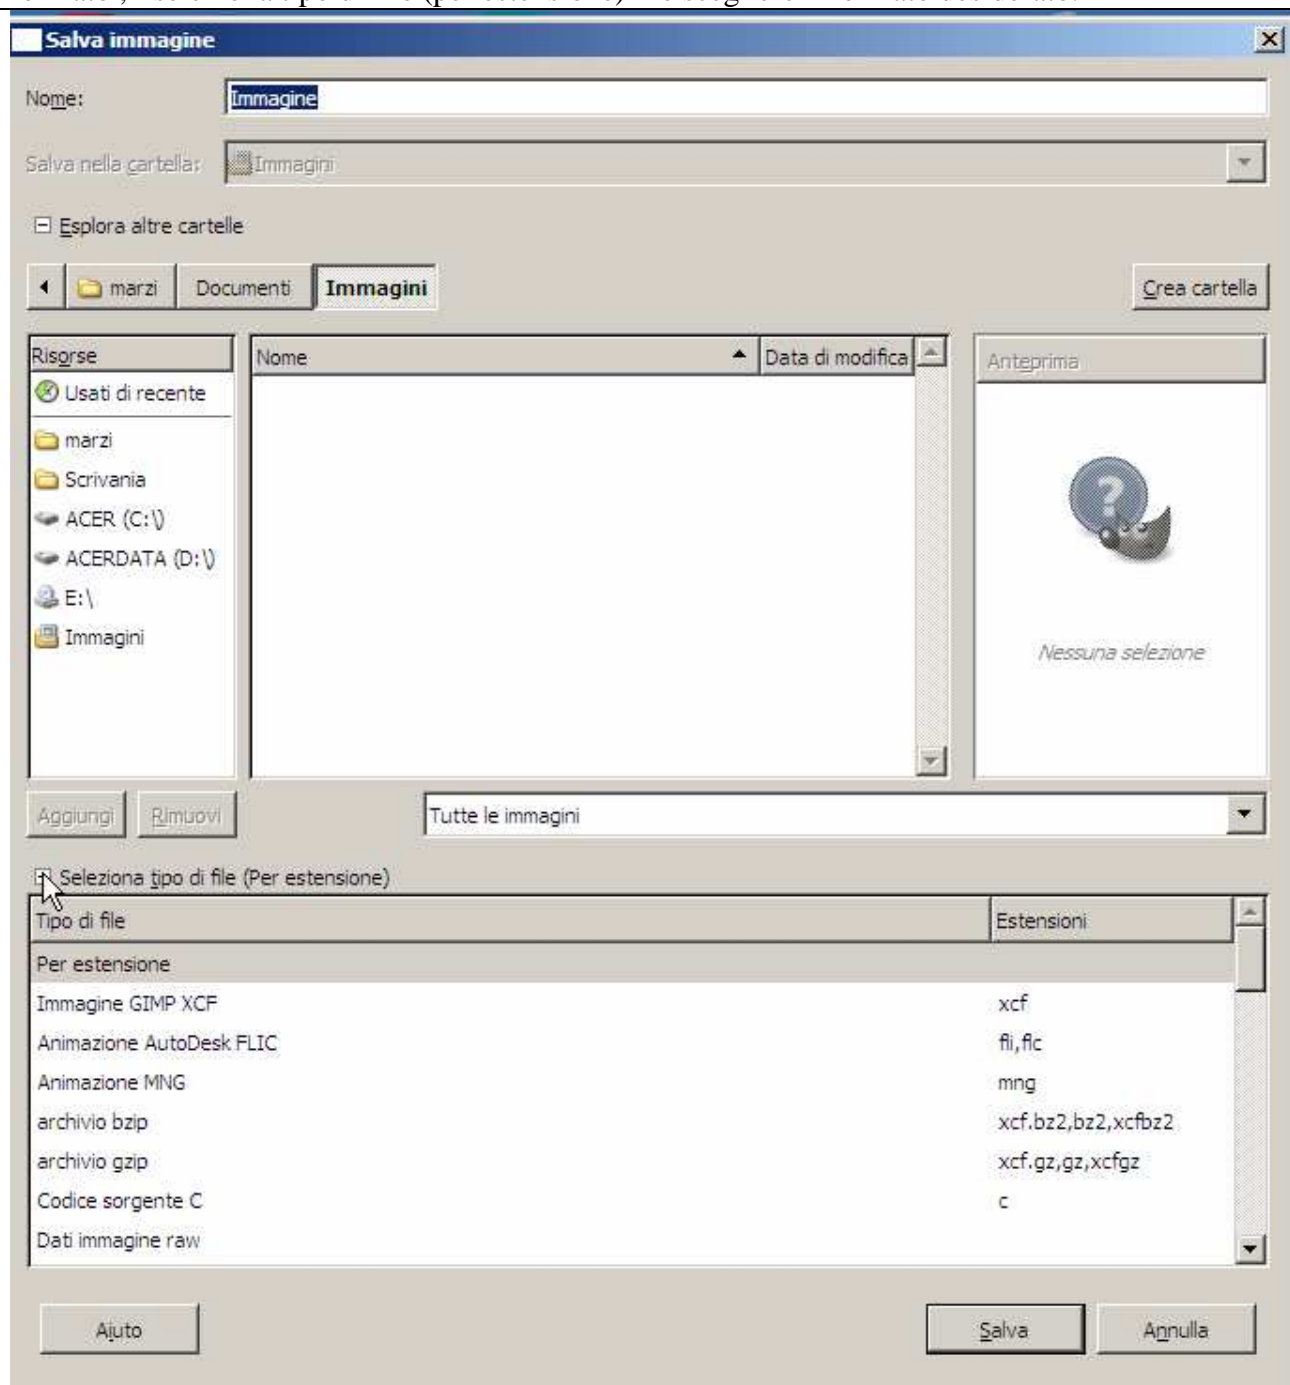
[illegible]

Salva immagine

Nome: Immagine

Salva nella cartella: Immagini

Esplora altre cartelle

marzi | Documenti | Immagini

Crea cartella

Risorse
Usati di recente
marzi
Scrivania
ACER (C:\)
ACERDATA (D:\)
E:\
Immagini

Nome | Data di modifica

Anteprima

Nessuna selezione

Aggiungi | Rimuovi

Tutte le immagini

Seleziona tipo di file (Per estensione)

| Tipo di file | Estensioni |
|---|---|
| Per estensione | |
| Immagine GIMP XCF | xcf |
| Animazione AutoDesk FLIC | fli,flc |
| Animazione MNG | mng |
| archivio bzip | xcf.bz2,bz2,xcfbz2 |
| archivio gzip | xcf.gz,gz,xcfgz |
| Codice sorgente C | c |
| Dati immagine raw | |

Aiuto

Salva | Annulla